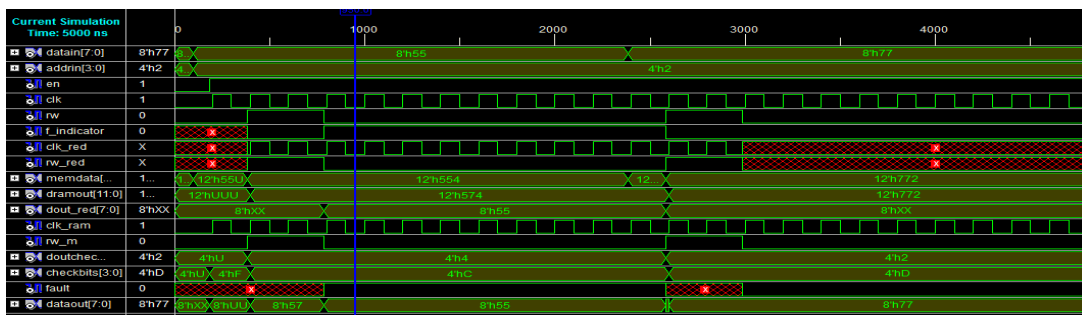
Current Simulation
Time: 5000 ns

0 1000 2000 3000 4000

| | | |
|---|---|---|
| datain[7:0] | 8'h77 | 8 8'h55 8'h77 |
| addrin[3:0] | 4'h2 | 4 4'h2 |
| en | 1 | |
| clk | 1 | |
| rw | 0 | |
| f_indicator | 0 | X |
| clk_red | X | X |
| rw_red | X | X X |
| memdata[... | 1... | 1 12'h55U 12'h554 12... 12'h772 |
| dramout[11:0] | 1... | 12'hUUU 12'h574 12'h772 |
| dout_red[7:0] | 8'hXX | 8'hXX 8'h55 8'hXX |
| clk_ram | 1 | |
| rw_m | 0 | |
| doutchec... | 4'h2 | 4'hU 4'h4 4'h2 |
| checkbits[3:0] | 4'hD | 4'hU 4'hF 4'hC 4'hD |
| fault | 0 | X X |
| dataout[7:0] | 8'h77 | 8'hXX 8'hUU 8'h57 8'h55 8'h77 |